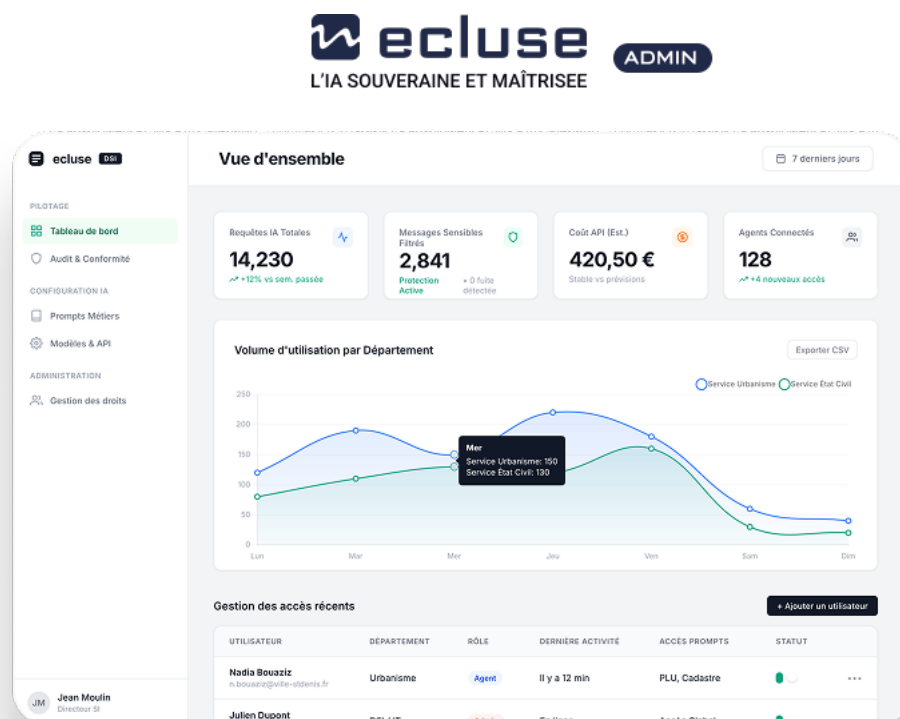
ecluse ADMIN
L'IA SOUVERAINE ET MAÎTRISEE

ecluse DSI

PILOTAGE
Tableau de bord
Audit & Conformité
CONFIGURATION IA
Prompts Métiers
Modèles & API
ADMINISTRATION
Gestion des droits

JM Jean Moulin
Directeur SI

Vue d'ensemble
7 derniers jours

Requêtes IA Totales
14,230
+12% vs sem. passée

Messages Sensibles Filtrés
2,841
Protection Active
• 0 fuite détectée

Coût API (Est.)
420,50 €
Stable vs prévisions

Agents Connectés
128
+4 nouveaux accès

Volume d'utilisation par Département
Exporter CSV
Service Urbanisme
Service État Civil
250
200
150
100
50
0
Lun
Mar
Mer
Jeu
Ven
Sam
Dim
Mer
Service Urbanisme: 150
Service État Civil: 130

Gestion des accès récents
+ Ajouter un utilisateur

| UTILISATEUR | DÉPARTEMENT | RÔLE | DERNIÈRE ACTIVITÉ | ACCÈS PROMPTS | STATUT |
|---|---|---|---|---|---|
| Nadia Bouaziz n.bouaziz@ville-stdenis.fr | Urbanisme | Agent | Il y a 12 min | PLU, Cadastre | |
| Julien Dupont | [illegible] | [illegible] | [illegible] | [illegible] | |